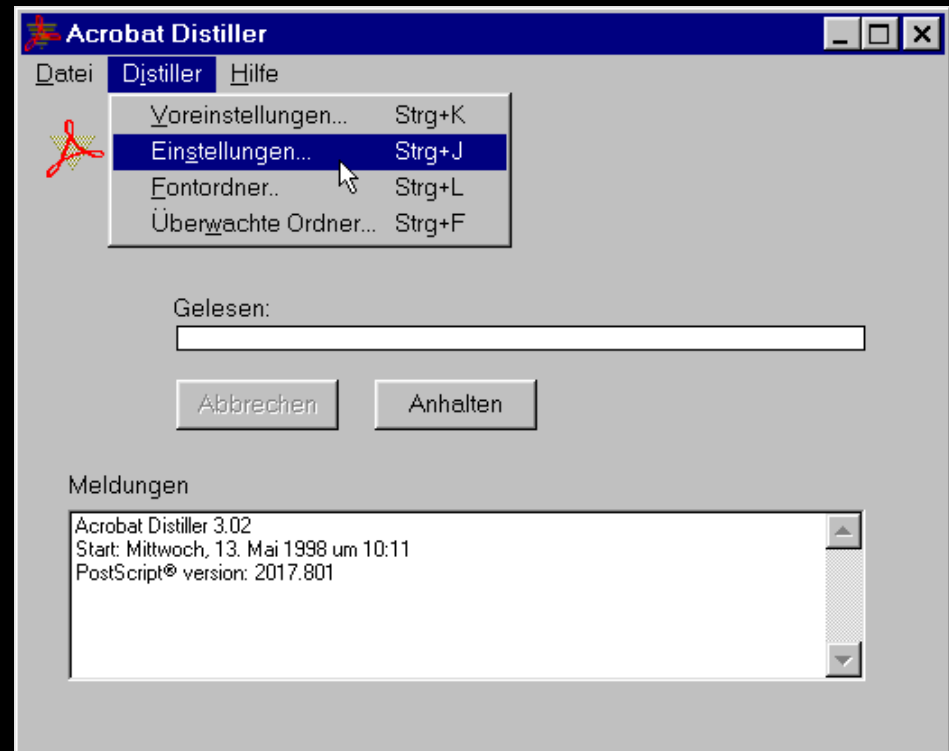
Acrobat Distiller

Datei Distiller Hilfe

Voreinstellungen... Strg+K
Einstellungen... Strg+J
Fontordner.. Strg+L
Überwachte Ordner... Strg+F

Gelesen:

Abbrechen

Anhalten

Meldungen

Acrobat Distiller 3.02
Start: Mittwoch, 13. Mai 1998 um 10:11
PostScript® version: 2017.801